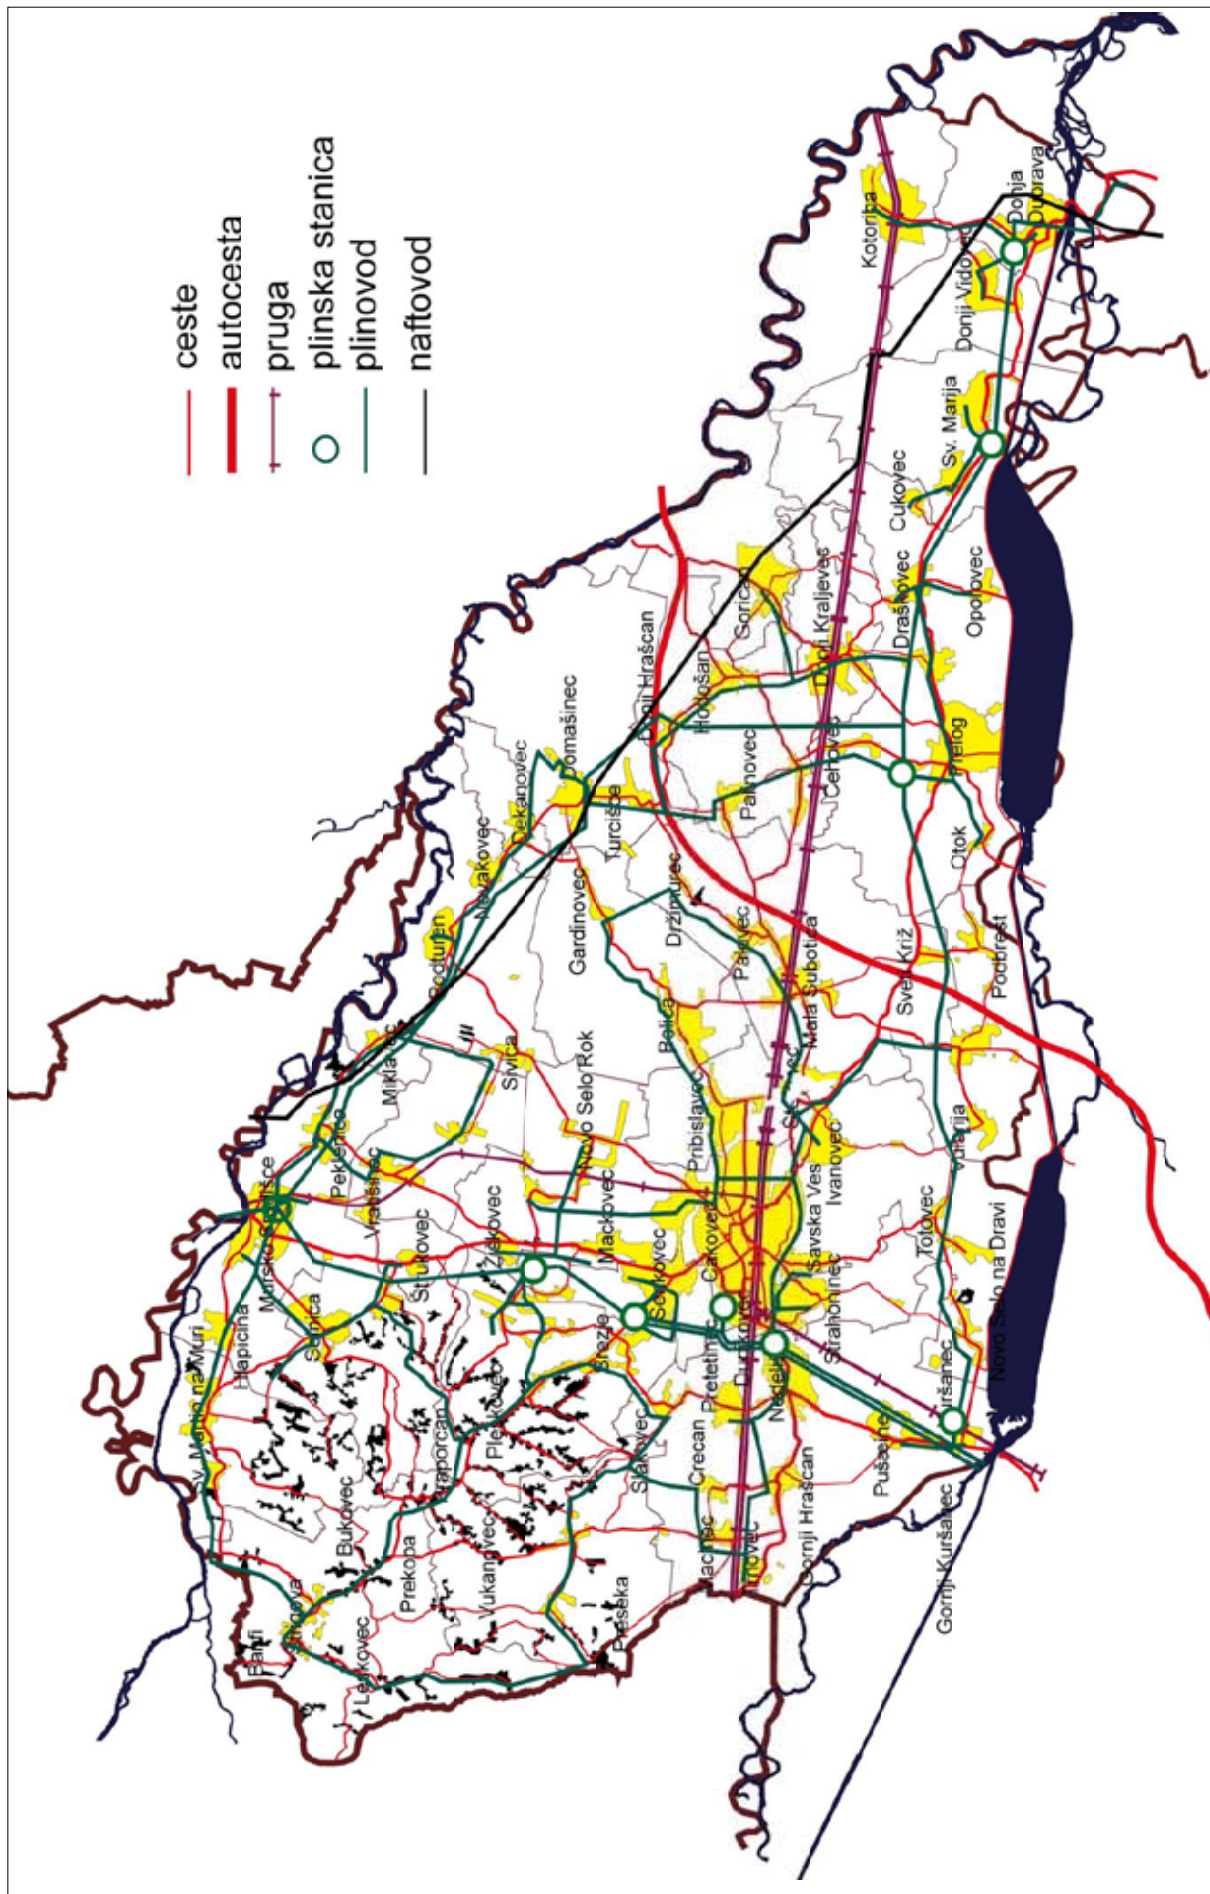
ceste
autocesta
pruga
plinska stanica
plinovod
naftovod

Kotoriba
Donja Dubrava
Donji Vidovec
Sv. Marija
Cukovec
Opojovec
Draškovec
Donji Kraljevec
Sorica
Donji Hraščan
Hodošan
Palinovec
Cerovec
Prelog
Otok
Domašinec
Čekanovec
Turčišće
Novakovec
Gardinovec
Držimurec
Podturen
Palovec
Mala Subotica
Sveti Križ
Podbrest
Miklavec
Sivica
Novo Selo Rok
Belica
Pribislavec
Vularija
Ivanovec
Savska Ves
Toplovec
Novo Selo na Dravi
Peklenica
Vratišinec
Mursko Središće
Macinec
Mačkovec
Čakovec
Štrukovec
Žiškovec
Šenkovec
Hlapičina
Selnica
Strahoninec
Pretetinec
Dunjkovec
Nedelišće
Kuršanec
Pušćine
Gornji Kuršanec
Sv. Martin na Muri
Praporčan
Brezje
Plešivica
Slakovec
Crečan
Bukovec
Prekopa
Vukanovec
Mačinec
Trnovec
Gornji Hrašćan
Banfi
Ivanovec
Lopatinec
Preseka
Lenkovec